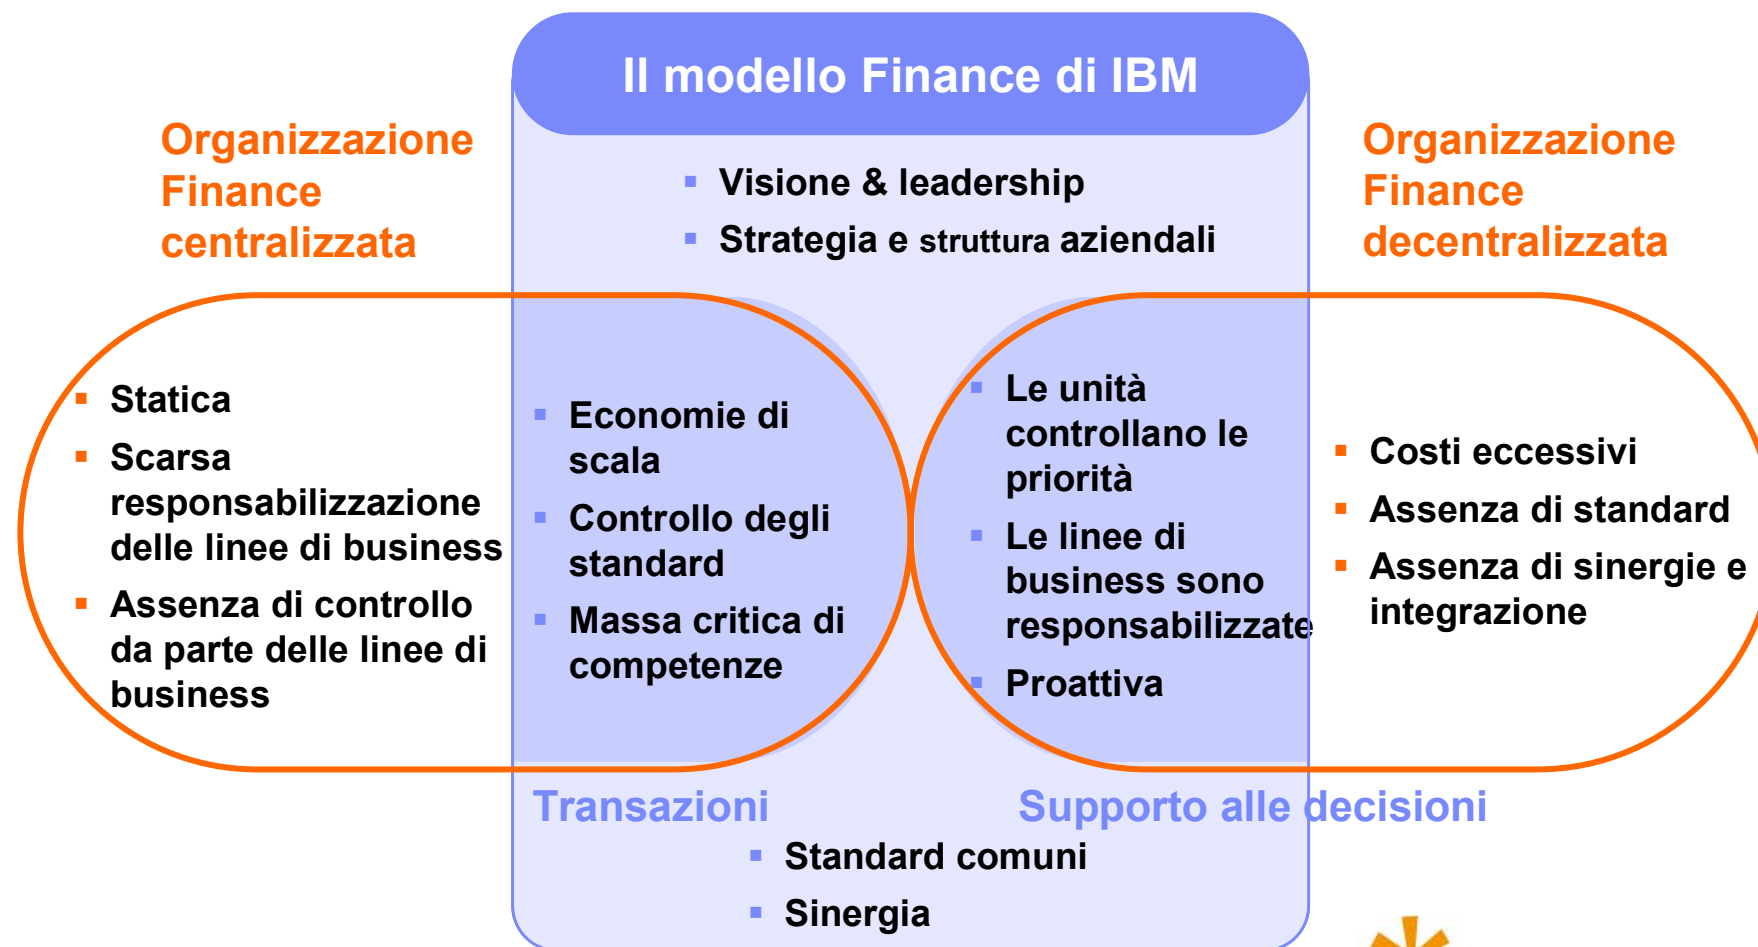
Il modello Finance di IBM

Organizzazione Finance centralizzata

- Visione & leadership
- Strategia e struttura aziendali

Organizzazione Finance decentralizzata

- Statica
- Scarsa responsabilizzazione delle linee di business
- Assenza di controllo da parte delle linee di business

- Economie di scala
- Controllo degli standard
- Massa critica di competenze

- Le unità controllano le priorità
- Le linee di business sono responsabilizzate
- Proattiva

- Costi eccessivi
- Assenza di standard
- Assenza di sinergie e integrazione

Transazioni

Supporto alle decisioni

- Standard comuni
- Sinergia